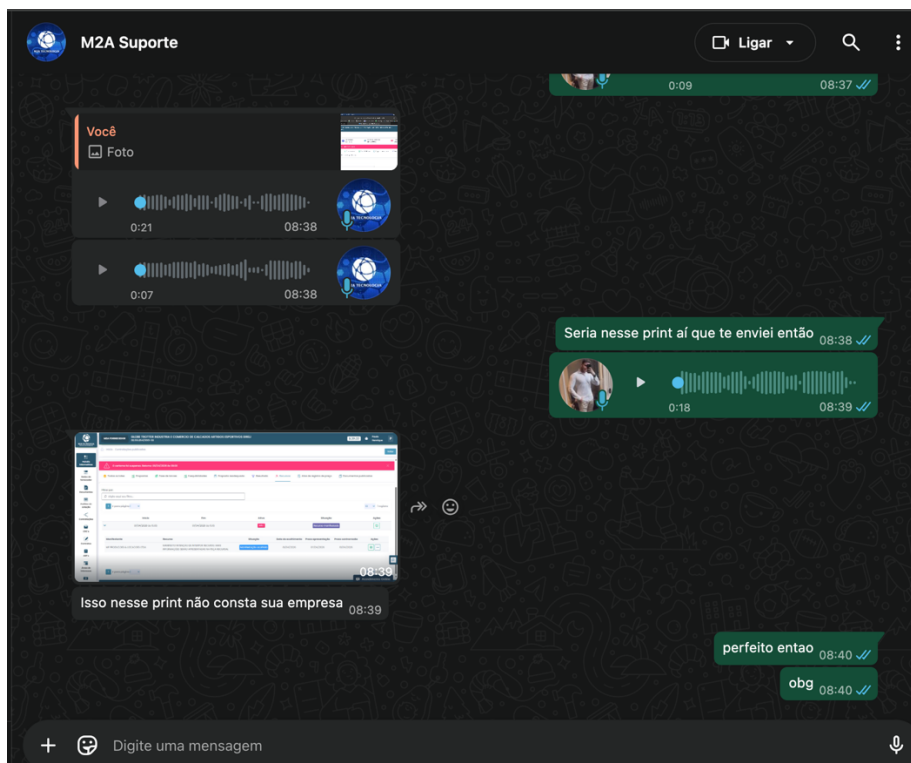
M2A Suporte

Ligar

0:09 08:37

Você
Foto

0:21 08:38

0:07 08:38

Seria nesse print aí que te enviei então 08:38

0:18 08:39

08:39

Isso nesse print não consta sua empresa 08:39

perfeito entao 08:40

obg 08:40

Digite uma mensagem